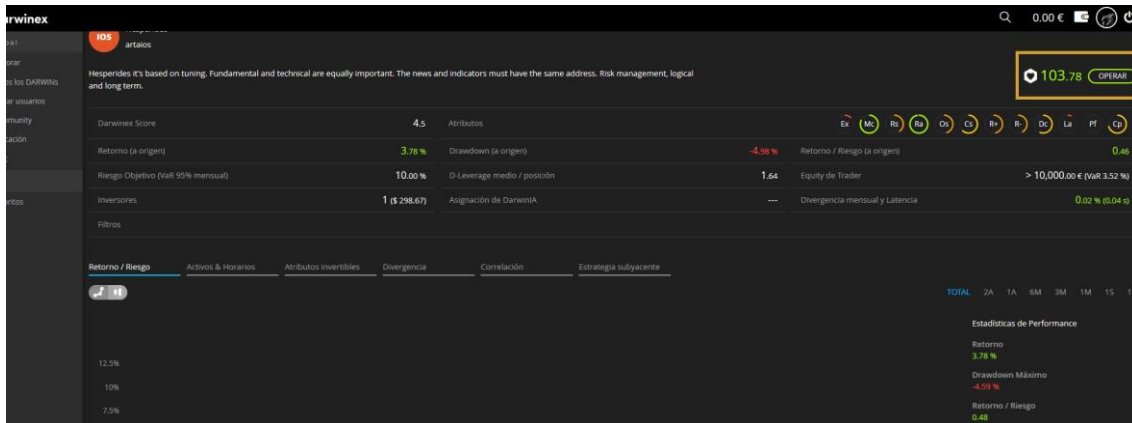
arwinex

0.00 €

IOS
Hesperides
artaios

pal
orar
os los DARWINs
ar usuarios
munity
cación

oritos

Hesperides it's based on tuning. Fundamental and technical are equally important. The news and indicators must have the same address. Risk management, logical and long term.

103.78 OPERAR

| Darwinex Score | 4.5 | Atributos | Ex Mc Rs Ra Os Cs R+ R- Dc La Pf Cp |
|---|---|---|---|
| Retorno (a origen) | 3.78 % | Drawdown (a origen) | -4.98 % | Retorno / Riesgo (a origen) | 0.46 |
| Riesgo Objetivo (VaR 95% mensual) | 10.00 % | D-Leverage medio / posición | 1.64 | Equity de Trader | > 10,000.00 € (VaR 3.52 %) |
| Inversores | 1 ($ 298.67) | Asignación de DarwinIA | — | Divergencia mensual y Latencia | 0.02 % (0.04 s) |
| Filtros | | | |

Retorno / Riesgo | Activos & Horarios | Atributos invertibles | Divergencia | Correlación | Estrategia subyacente

TOTAL 2A 1A 6M 3M 1M 1S 1

Estadísticas de Performance
Retorno
3.78 %
Drawdown Máximo
-4.59 %
Retorno / Riesgo
0.48

12.5%
10%
7.5%